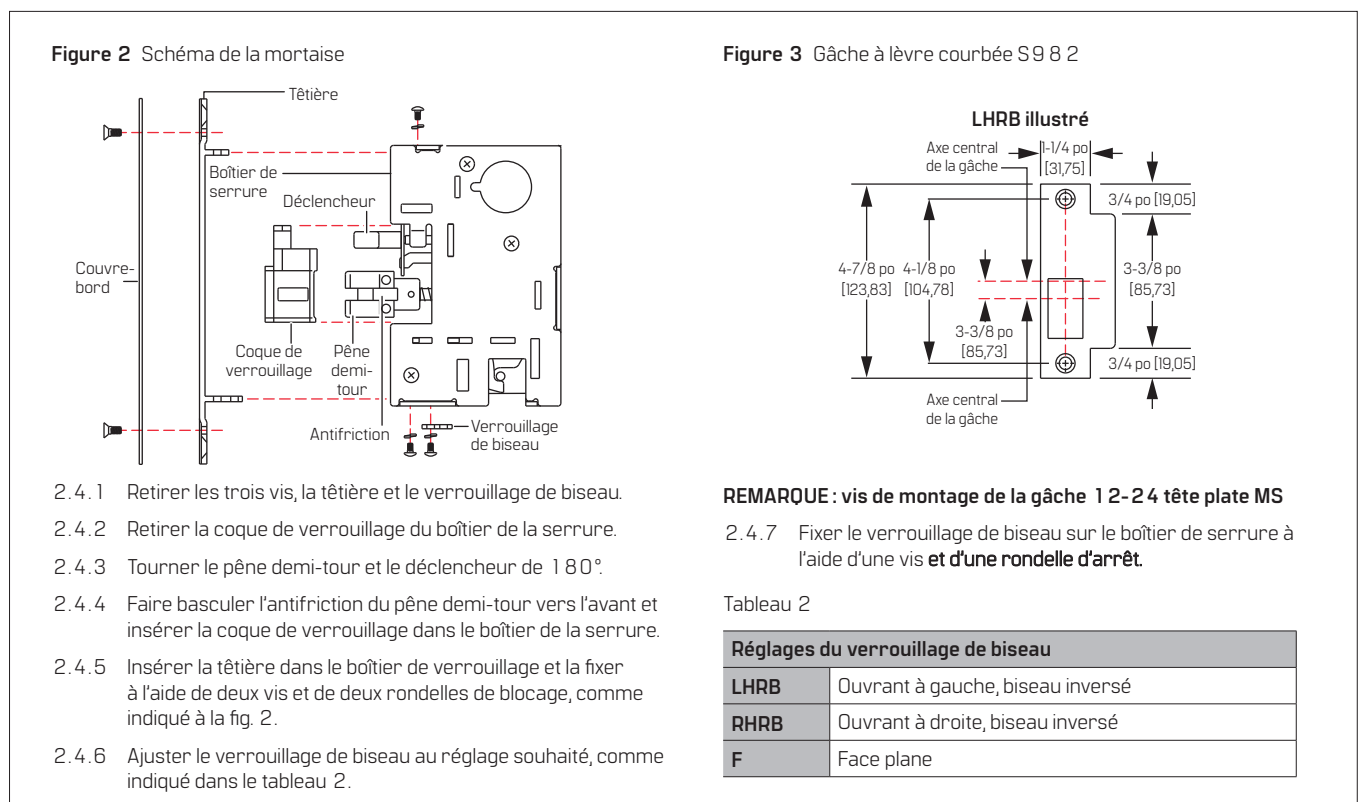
**Figure 2** Schéma de la mortaise

Têtière

Boîtier de serrure

Déclencheur

Couvre-bord

Coque de verrouillage

Pêne demi-tour

Antifriction

Verrouillage de biseau

2.4.1 Retirer les trois vis, la têtière et le verrouillage de biseau.

2.4.2 Retirer la coque de verrouillage du boîtier de la serrure.

2.4.3 Tourner le pêne demi-tour et le déclencheur de 180°.

2.4.4 Faire basculer l'antifriction du pêne demi-tour vers l'avant et insérer la coque de verrouillage dans le boîtier de la serrure.

2.4.5 Insérer la têtière dans le boîtier de verrouillage et la fixer à l'aide de deux vis et de deux rondelles de blocage, comme indiqué à la fig. 2.

2.4.6 Ajuster le verrouillage de biseau au réglage souhaité, comme indiqué dans le tableau 2.

**Figure 3** Gâche à lèvre courbée S982

**LHRB illustré**

Axe central de la gâche

1-1/4 po [31,75]

3/4 po [19,05]

4-7/8 po [123,83]

4-1/8 po [104,78]

3-3/8 po [85,73]

3-3/8 po [85,73]

3/4 po [19,05]

Axe central de la gâche

**REMARQUE : vis de montage de la gâche 12-24 tête plate MS**

2.4.7 Fixer le verrouillage de biseau sur le boîtier de serrure à l'aide d'une vis **et d'une rondelle d'arrêt.**

Tableau 2

| Réglages du verrouillage de biseau | |
|---|---|
| **LHRB** | Ouvrant à gauche, biseau inversé |
| **RHRB** | Ouvrant à droite, biseau inversé |
| **F** | Face plane |